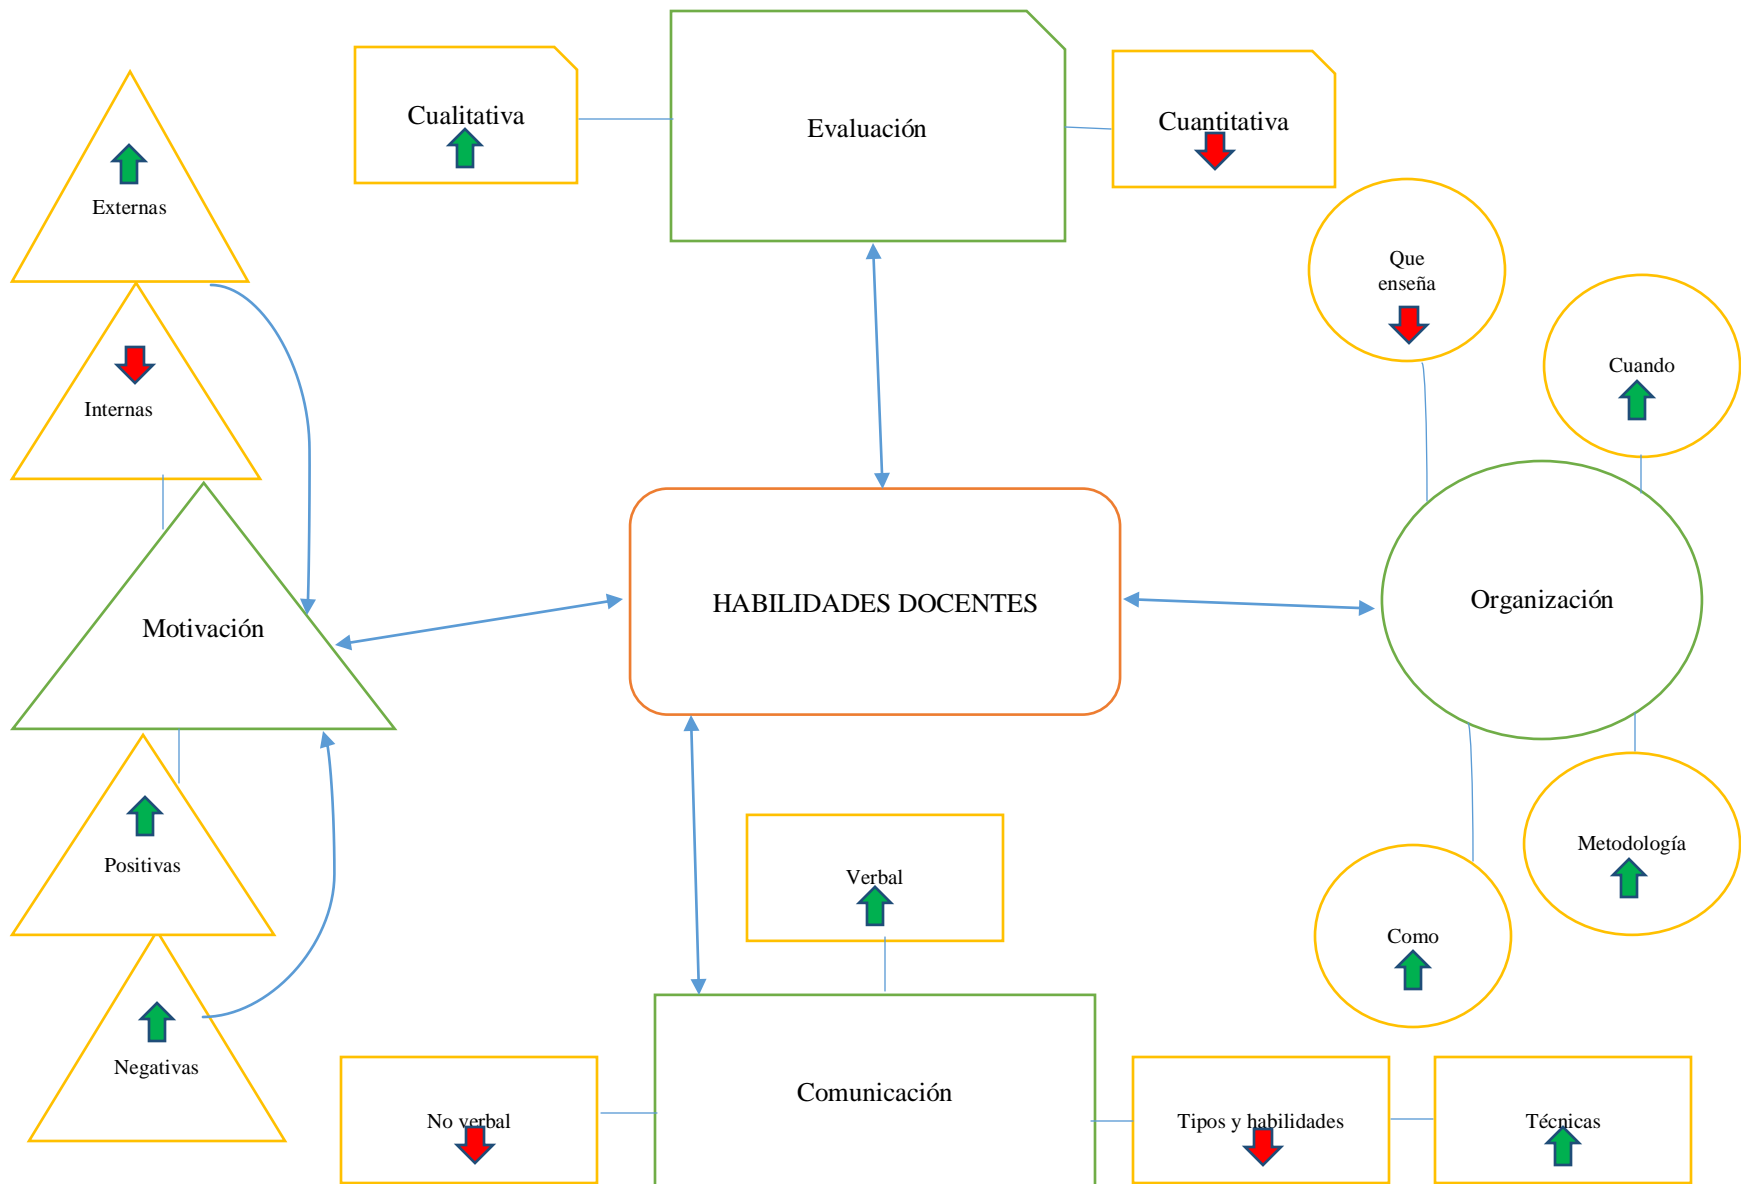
Cualitativa

Evaluación

Cuantitativa

Externas

Internas

Motivación

Positivas

Negativas

HABILIDADES DOCENTES

Que enseña

Cuando

Organización

Metodología

Como

Verbal

Comunicación

No verbal

Tipos y habilidades

Técnicas